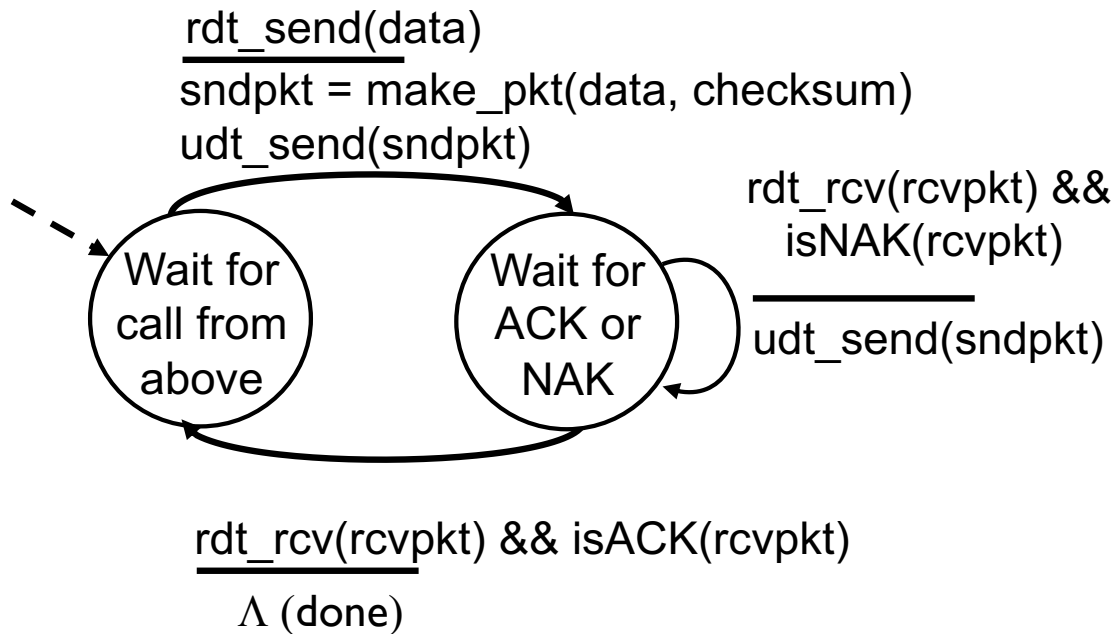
rdt_send(data)
sndpkt = make_pkt(data, checksum)
udt_send(sndpkt)

rdt_rcv(rcvpkt) &&
isNAK(rcvpkt)

udt_send(sndpkt)

Wait for call from above

Wait for ACK or NAK

rdt_rcv(rcvpkt) && isACK(rcvpkt)

$\Lambda$ (done)